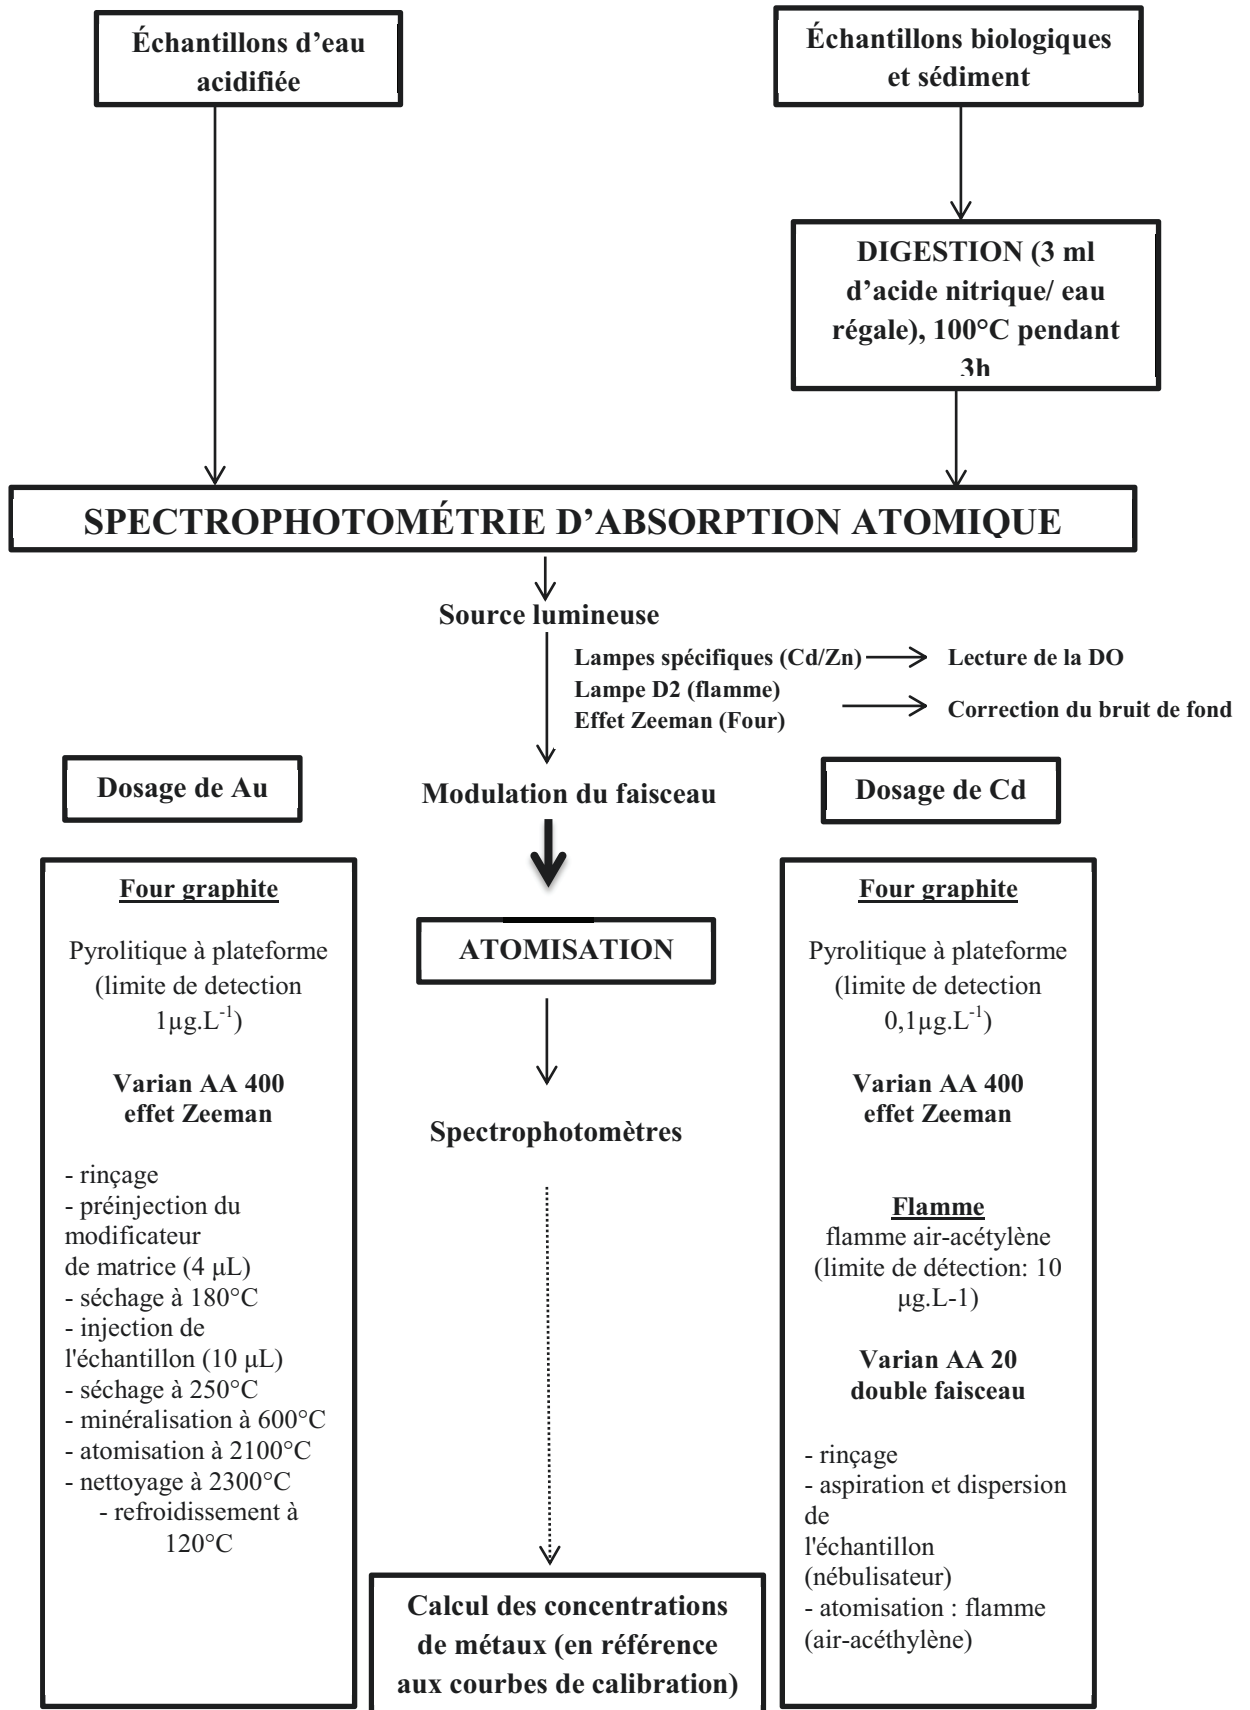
Échantillons d'eau acidifiée

Échantillons biologiques et sédiment

DIGESTION (3 ml d'acide nitrique/ eau régale), 100°C pendant 3h

SPECTROPHOTOMÉTRIE D'ABSORPTION ATOMIQUE

Source lumineuse

Lampes spécifiques (Cd/Zn) → Lecture de la DO
Lampe D2 (flamme)
Effet Zeeman (Four) → Correction du bruit de fond

Dosage de Au

Modulation du faisceau

Dosage de Cd

Four graphite

Pyrolitique à plateforme (limite de detection $1\mu g.L^{-1}$)

Varian AA 400 effet Zeeman

- rinçage
- préinjection du modificateur de matrice (4 μL)
- séchage à 180°C
- injection de l'échantillon (10 μL)
- séchage à 250°C
- minéralisation à 600°C
- atomisation à 2100°C
- nettoyage à 2300°C
- refroidissement à 120°C

ATOMISATION

Spectrophotomètres

Calcul des concentrations de métaux (en référence aux courbes de calibration)

Four graphite

Pyrolitique à plateforme (limite de detection $0,1\mu g.L^{-1}$)

Varian AA 400 effet Zeeman

Flamme
flamme air-acétylène (limite de détection: 10 μg.L-1)

Varian AA 20 double faisceau

- rinçage
- aspiration et dispersion de l'échantillon (nébulisateur)
- atomisation : flamme (air-acéthylène)